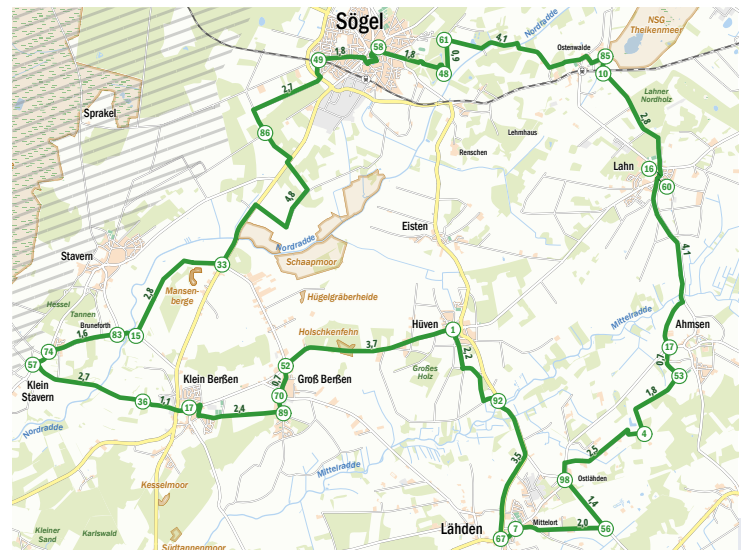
Sögel
49
1,8
58
1,8
61
0,9
48
4,1
Nordradde
Ostenwalde
85
10
NSG Theikenmeer
Lahner Nordholz
Sprakel
2,7
86
Lehmhaus
Renschen
2,8
Lahn
16
60
4,8
Eisten
Nordradde
Schaapmoor
4,1
Stavern
33
Hügelgräberheide
Mittelradde
Ahmsen
2,8
Mansen-berge
Hessel
Tannen
Bruneforth
1,6
83
15
Holschkenfehn
Hüven
1
17
57
74
2,2
0,7
53
Klein Stavern
2,7
52
3,7
Klein Berßen
0,7
Groß Berßen
Großes Holz
1,8
36
1,1
17
2,4
70
89
92
4
Nordradde
2,5
Mittelradde
3,5
Ostlähden
98
1,4
Kesselmoor
Kleiner Sand
Karlswald
Lähden
7
Mittelort
2,0
56
67
Südtannenmoor